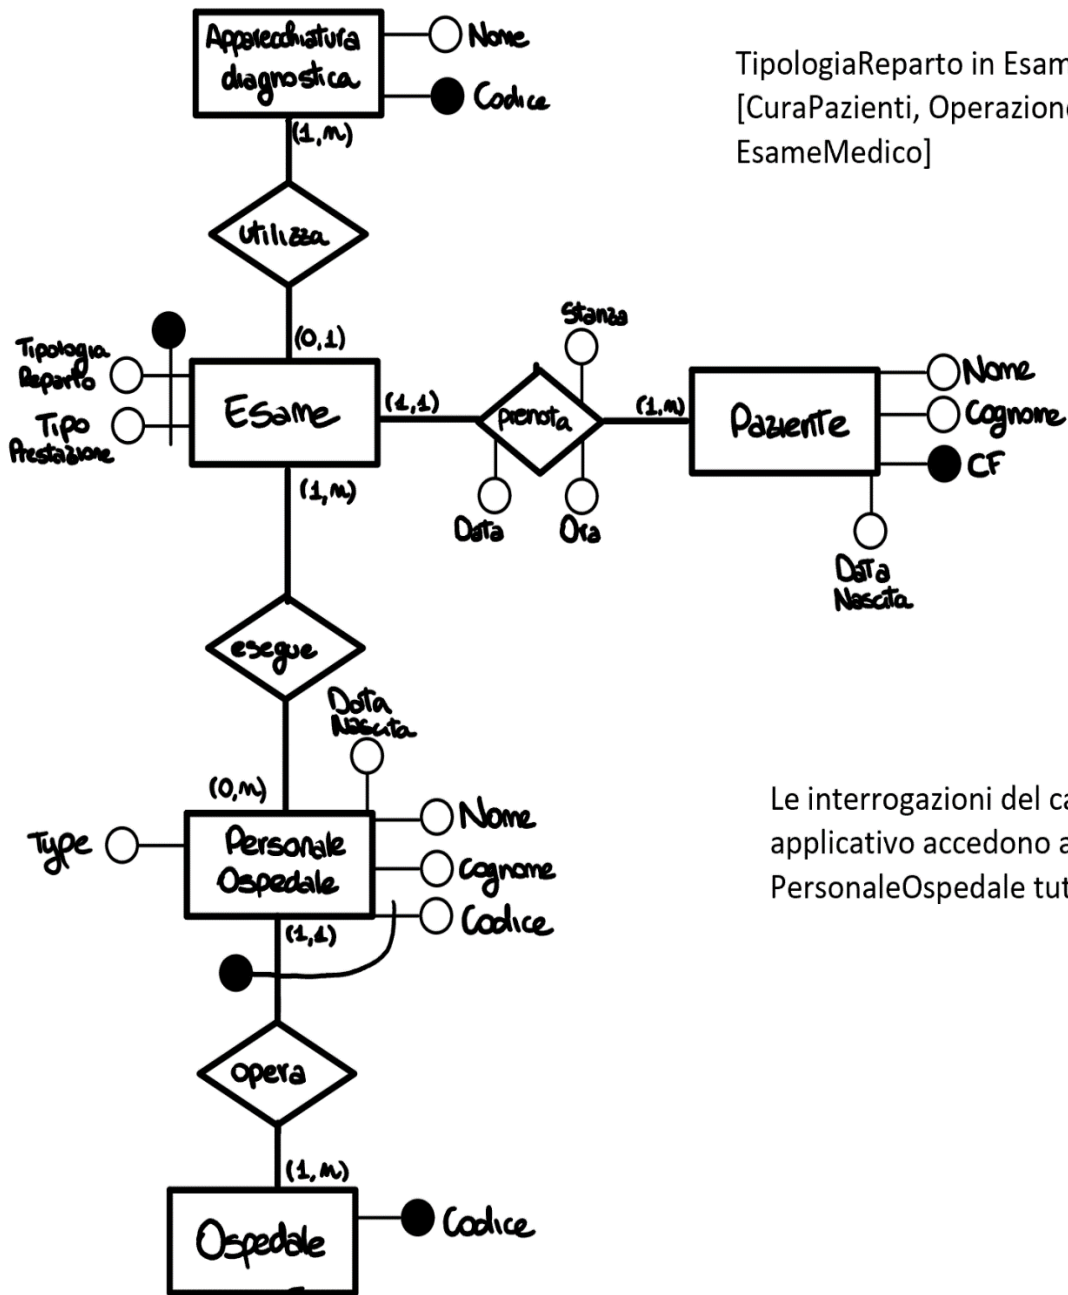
Apparecchiatura diagnostica
Nome
Codice
(1,n)
utilizza
(0,1)
Tipologia Reparto
Tipo Prestazione
Esame
(1,1)
prenota
Stanza
Data
Ora
(1,n)
Paziente
Nome
Cognome
CF
Data Nascita
(1,n)
esegue
Data Nascita
(0,n)
Type
Personale Ospedale
Nome
Cognome
Codice
(1,1)
opera
(1,n)
Ospedale
Codice

TipologiaReparto in Esam
[CuraPazienti, Operazion
EsameMedico]

Le interrogazioni del ca
applicativo accedono a
PersonaleOspedale tut